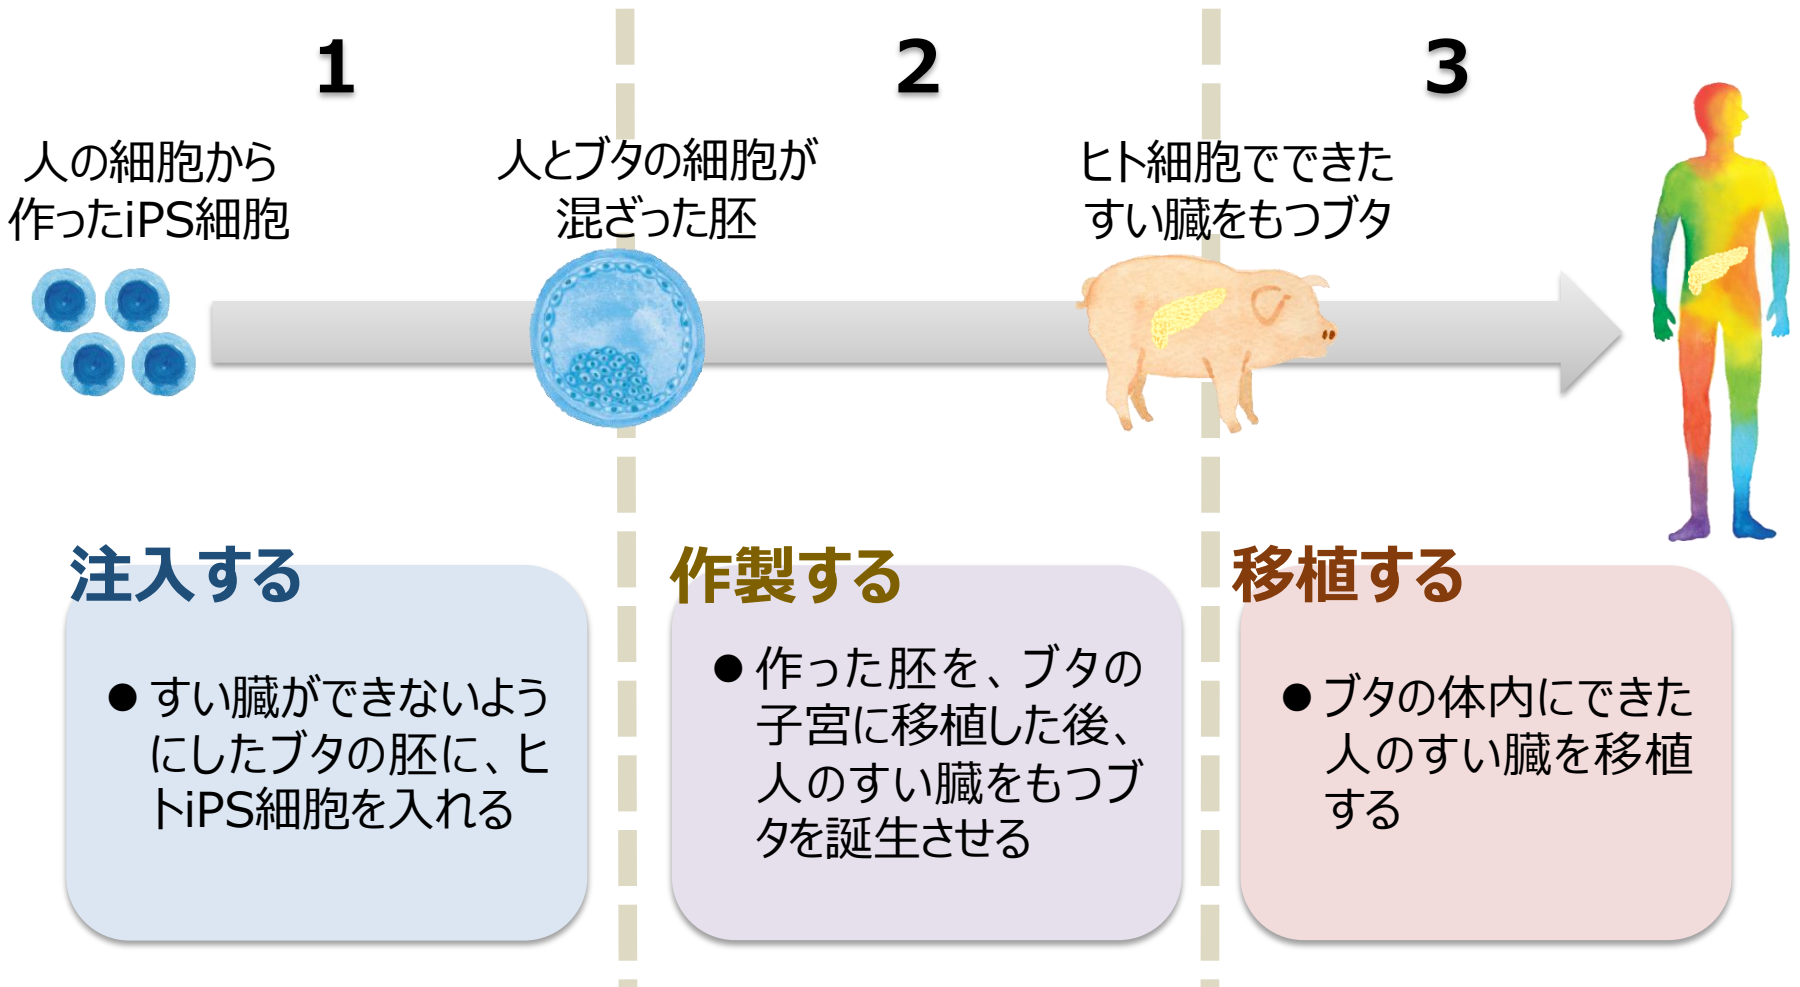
1

2

3

人の細胞から作ったiPS細胞

人とブタの細胞が混ざった胚

ヒト細胞でできたすい臓をもつブタ

注入する

● すい臓ができないようにしたブタの胚に、ヒトiPS細胞を入れる

作製する

● 作った胚を、ブタの子宮に移植した後、人のすい臓をもつブタを誕生させる

移植する

● ブタの体内にできた人のすい臓を移植する